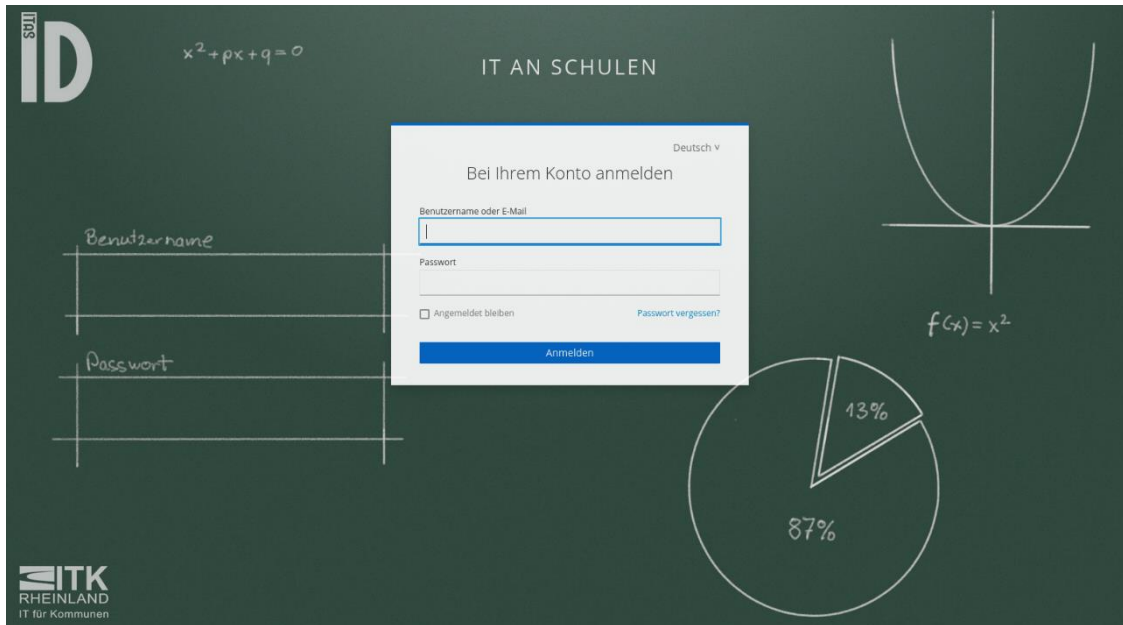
ITaS ID

$x^2+px+q=0$

IT AN SCHULEN

Deutsch ∨

Bei Ihrem Konto anmelden

Benutzername oder E-Mail

Passwort

Angemeldet bleiben

Passwort vergessen?

Anmelden

Benutzername

Passwort

$f(x)=x^2$

13%

87%

ITK RHEINLAND
IT für Kommunen